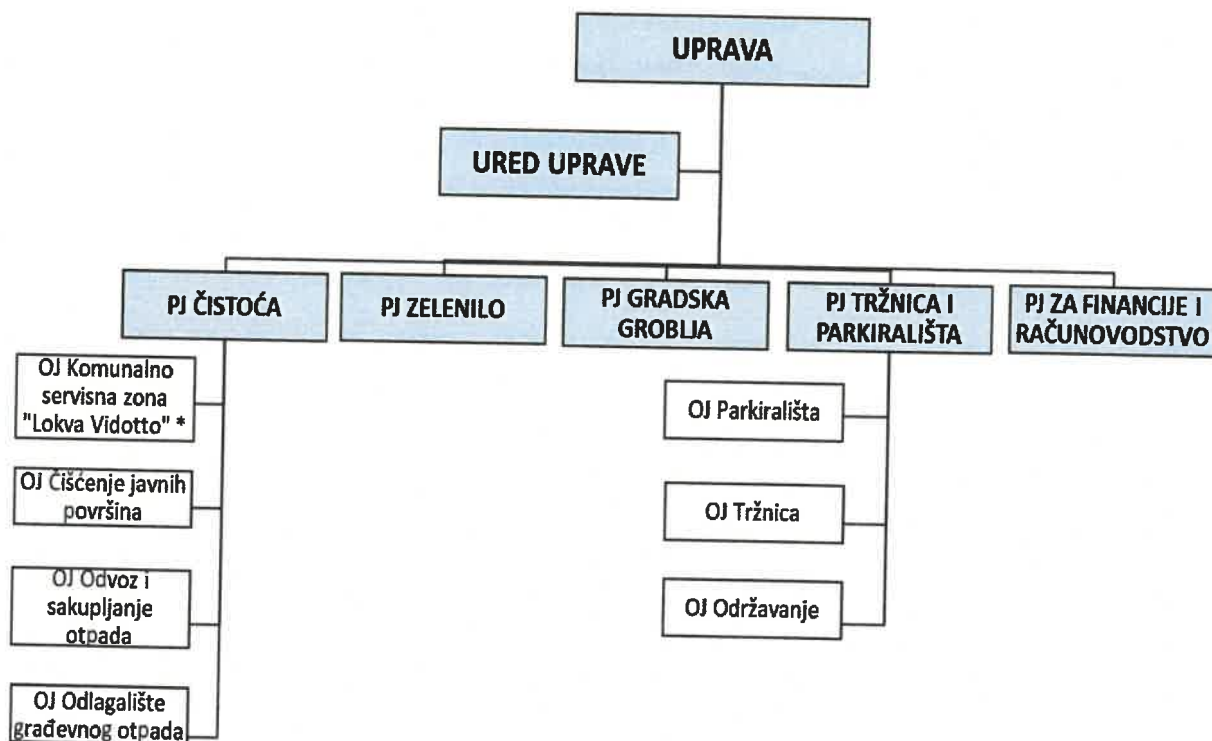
UPRAVA

URED UPRAVE

PJ ČISTOĆA

PJ ZELENILO

PJ GRADSKA GROBLJA

PJ TRŽNICA I PARKIRALIŠTA

PJ ZA FINANCIJE I RAČUNOVODSTVO

OJ Komunalno servisna zona "Lokva Vidotto" *

OJ Čišćenje javnih površina

OJ Odvoz i sakupljanje otpada

OJ Odlagalište građevnog otpada

OJ Parkirališta

OJ Tržnica

OJ Održavanje